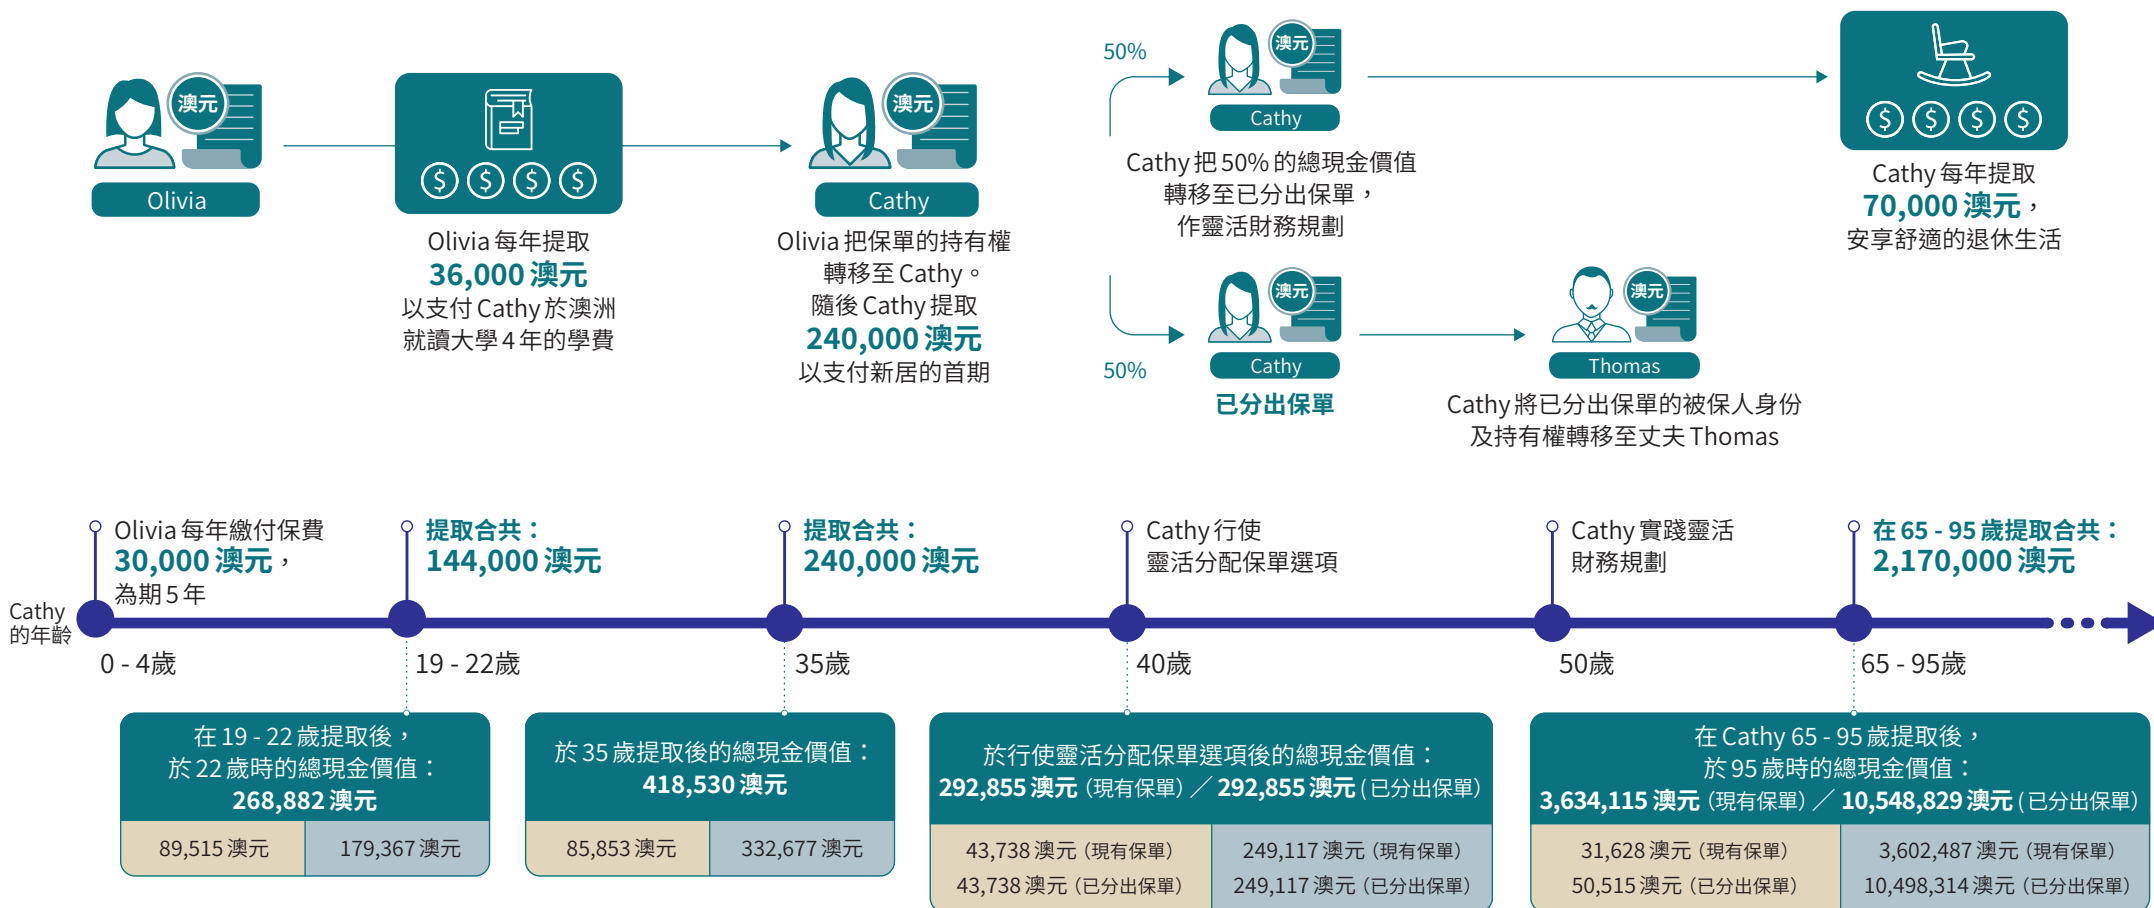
澳元

Olivia

Olivia 每年提取
36,000 澳元
以支付 Cathy 於澳洲就讀大學 4 年的學費

澳元

Cathy

Olivia 把保單的持有權轉移至 Cathy。
隨後 Cathy 提取
240,000 澳元
以支付新居的首期

50%

澳元

Cathy

Cathy 把 50% 的總現金價值轉移至已分出保單，作靈活財務規劃

Cathy 每年提取
70,000 澳元，
安享舒適的退休生活

50%

澳元

Cathy

已分出保單

澳元

Thomas

Cathy 將已分出保單的被保人身份及持有權轉移至丈夫 Thomas

Olivia 每年繳付保費
30,000 澳元，
為期 5 年

提取合共：
144,000 澳元

提取合共：
240,000 澳元

Cathy 行使
靈活分配保單選項

Cathy 實踐靈活
財務規劃

在 65 - 95 歲提取合共：
2,170,000 澳元

Cathy
的年齡

0 - 4歲

19 - 22歲

35歲

40歲

50歲

65 - 95歲

在 19 - 22 歲提取後，
於 22 歲時的總現金價值：
268,882 澳元

| 89,515 澳元 | 179,367 澳元 |
|---|---|

於 35 歲提取後的總現金價值：
418,530 澳元

| 85,853 澳元 | 332,677 澳元 |
|---|---|

於行使靈活分配保單選項後的總現金價值：
292,855 澳元（現有保單）／ 292,855 澳元（已分出保單）

| 43,738 澳元（現有保單） 43,738 澳元（已分出保單） | 249,117 澳元（現有保單） 249,117 澳元（已分出保單） |
|---|---|

在 Cathy 65 - 95 歲提取後，
於 95 歲時的總現金價值：
3,634,115 澳元（現有保單）／ 10,548,829 澳元（已分出保單）

| 31,628 澳元（現有保單） 50,515 澳元（已分出保單） | 3,602,487 澳元（現有保單） 10,498,314 澳元（已分出保單） |
|---|---|